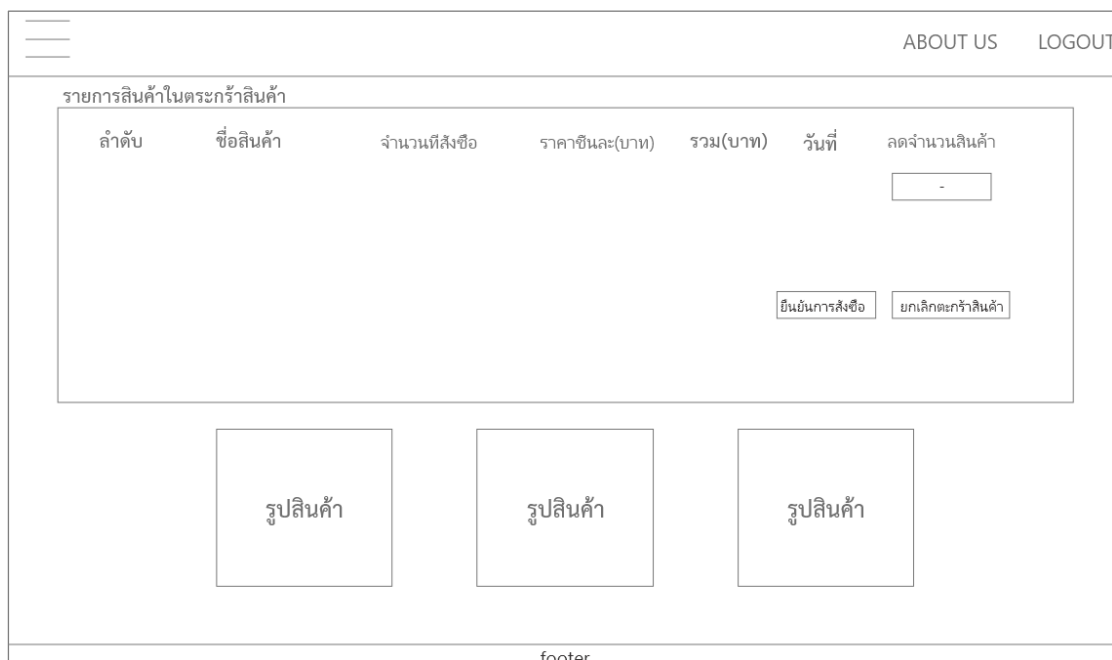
ABOUT US LOGOUT

รายการสินค้าในตระกร้าสินค้า

| ลำดับ | ชื่อสินค้า | จำนวนทีสังซือ | ราคาชินละ(บาท) | รวม(บาท) | วันที่ | ลดจำนวนสินค้า |
|---|---|---|---|---|---|---|
| | | | | | | - |

ยืนยันการสังซือ ยกเลิกตะกร้าสินค้า

รูปสินค้า

รูปสินค้า

รูปสินค้า

footer